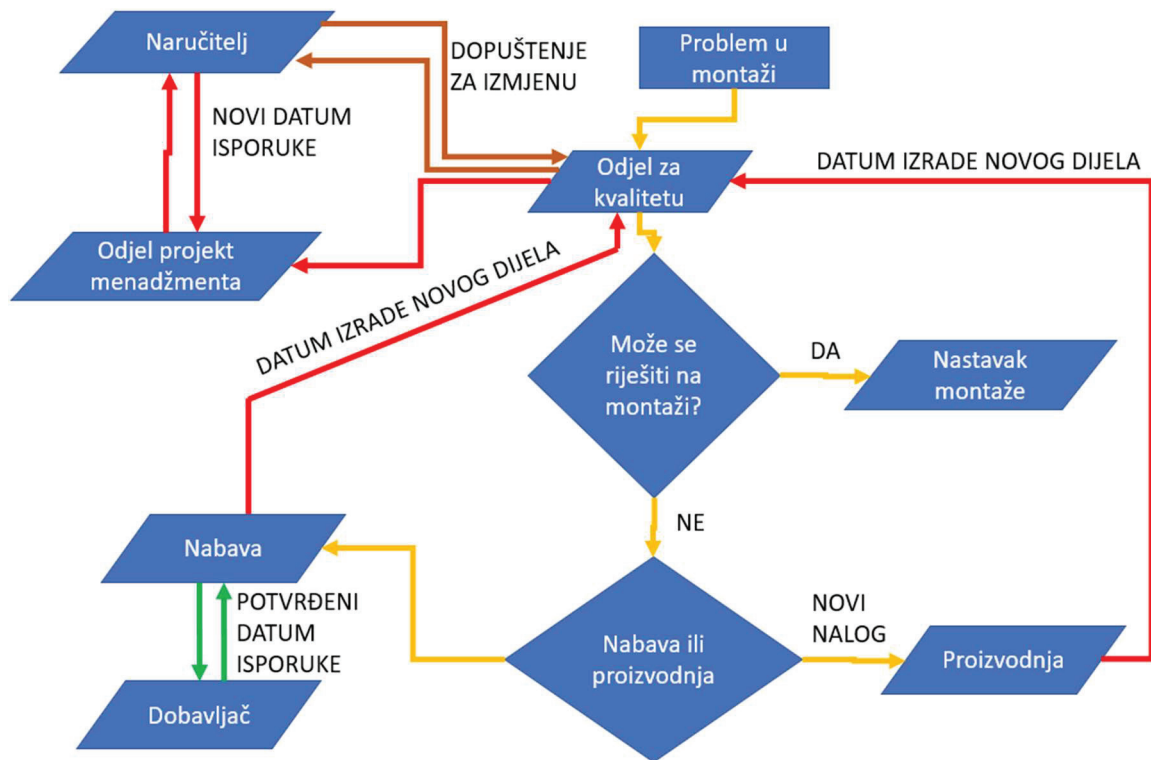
Naručitelj

DOPUŠTENJE ZA IZMJENU

Problem u montaži

NOVI DATUM ISPORUKE

Odjel za kvalitetu

DATUM IZRADE NOVOG DIJELA

Odjel projekt menadžmenta

DATUM IZRADE NOVOG DIJELA

Može se riješiti na montaži?

DA

Nastavak montaže

NE

Nabava

POTVRĐENI DATUM ISPORUKE

NOVI NALOG

Nabava ili proizvodnja

Proizvodnja

Dobavljač